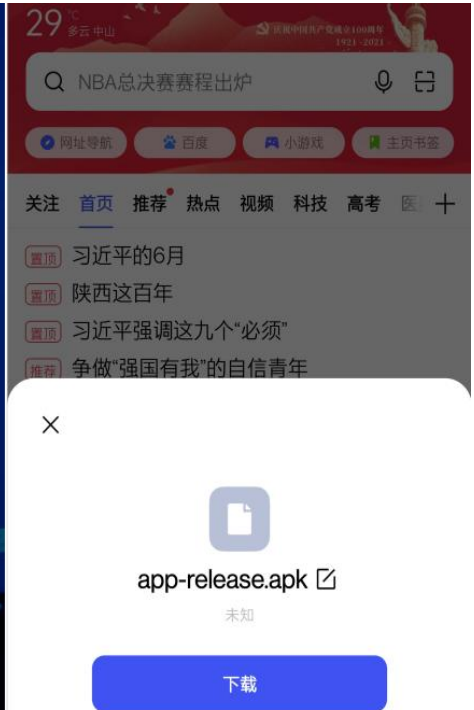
29 ℃
多云 中山

庆祝中国共产党成立100周年
1921-2021

NBA总决赛赛程出炉

网址导航
百度
小游戏
主页书签

关注 首页 推荐 热点 视频 科技 高考 医 +

置顶 习近平的6月
置顶 陕西这百年
置顶 习近平强调这九个“必须”
推荐 争做“强国有我”的自信青年

×

app-release.apk
未知

下载